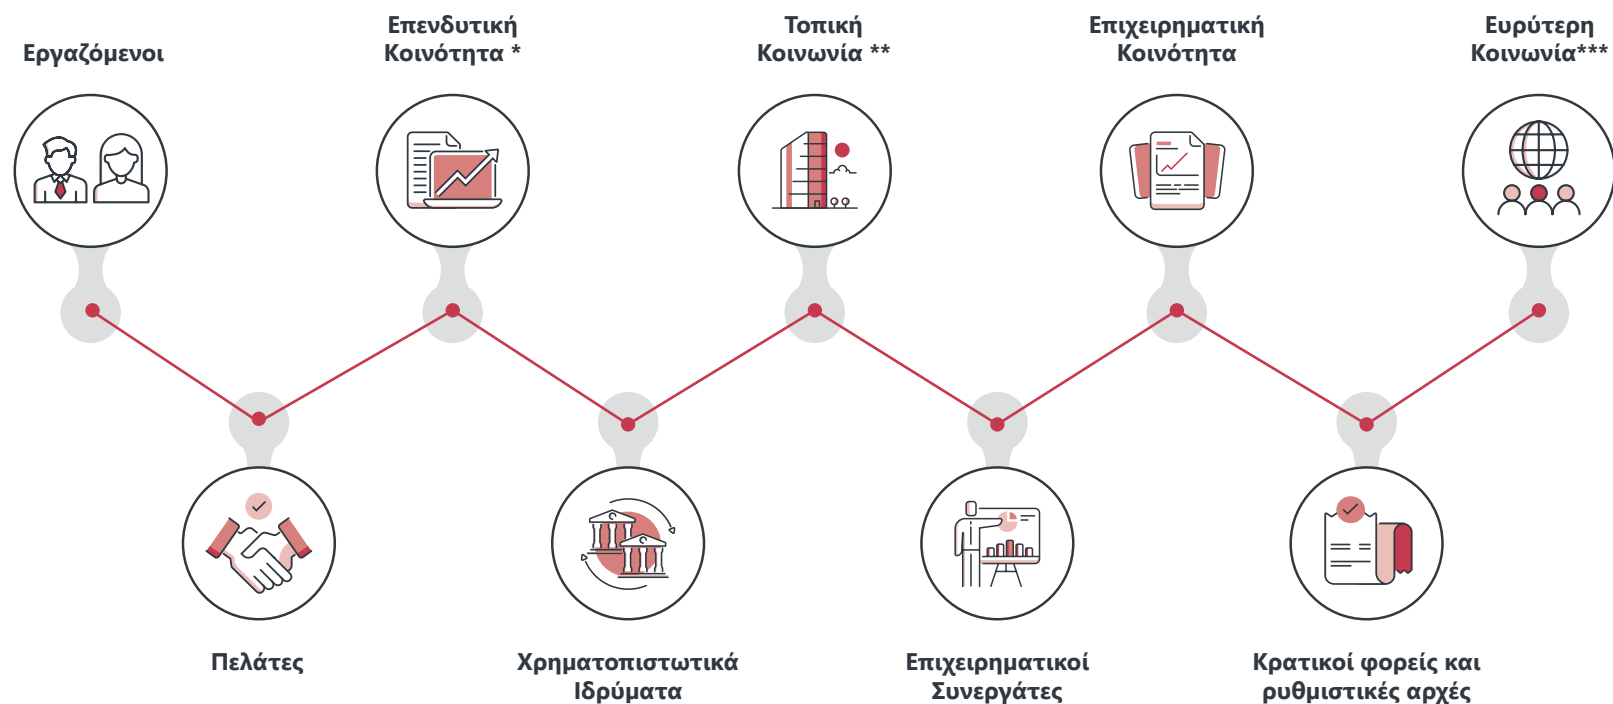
Εργαζόμενοι

Επενδυτική Κοινότητα *

Τοπική Κοινωνία **

Επιχειρηματική Κοινότητα

Ευρύτερη Κοινωνία***

Πελάτες

Χρηματοπιστωτικά Ιδρύματα

Επιχειρηματικοί Συνεργάτες

Κρατικοί φορείς και ρυθμιστικές αρχές